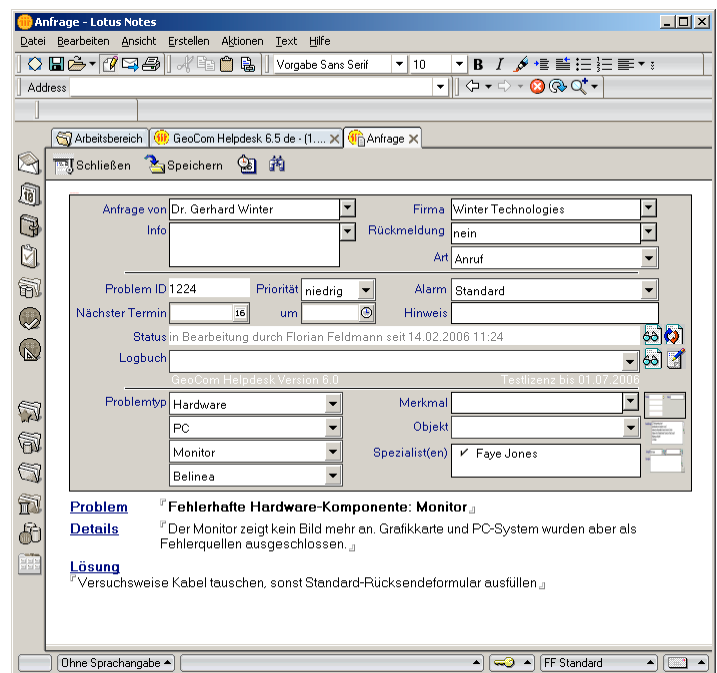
Anfrage - Lotus Notes

Datei Bearbeiten Ansicht Erstellen Aktionen Text Hilfe

Vorgabe Sans Serif 10

Address

Arbeitsbereich | GeoCom Helpdesk 6.5 de - (1.... | Anfrage

Schließen Speichern

Anfrage von Dr. Gerhard Winter
Firma Winter Technologies
Info
Rückmeldung nein
Art Anruf

Problem ID 1224
Priorität niedrig
Alarm Standard
Nächster Termin 16 um
Hinweis
Status in Bearbeitung durch Florian Feldmann seit 14.02.2006 11:24
Logbuch
GeoCom Helpdesk Version 6.0 Testlizenz bis 01.07.2006

Problemtyp Hardware
PC
Monitor
Belinea
Merkmal
Objekt
Spezialist(en) ✔ Faye Jones

Problem Fehlerhafte Hardware-Komponente: Monitor
Details Der Monitor zeigt kein Bild mehr an. Grafikkarte und PC-System wurden aber als Fehlerquellen ausgeschlossen.
Lösung
Versuchsweise Kabel tauschen, sonst Standard-Rücksendeformular ausfüllen

Ohne Sprachangabe FF Standard